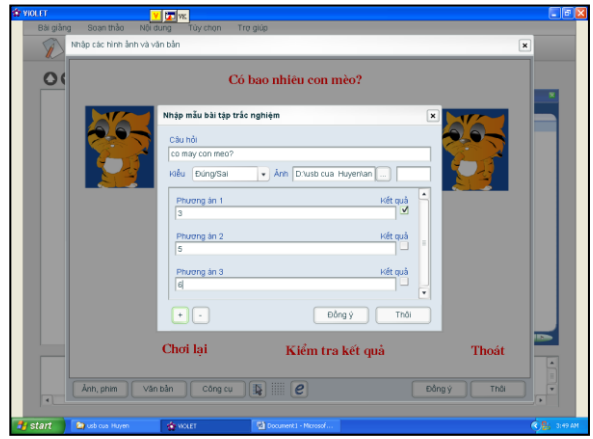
VIOLET

Bài giảng Soạn thảo Nội dung Tùy chọn Trợ giúp

Nhập các hình ảnh và văn bản

Có bao nhiêu con mèo?

Nhập mẫu bài tập trắc nghiệm

Câu hỏi
co may con meo?

Kiểu Đúng/Sai Ảnh D:\usb cua Huyen\an ...

Phương án 1 Kết quả
3

Phương án 2 Kết quả
5

Phương án 3 Kết quả
6

+ -

Đồng ý Thôi

Chơi lại Kiểm tra kết quả Thoát

Ảnh, phim Văn bản Công cụ

Đồng ý Thôi

start usb cua Huyen VIOLET Document1 - Microsof... 3:49 AM